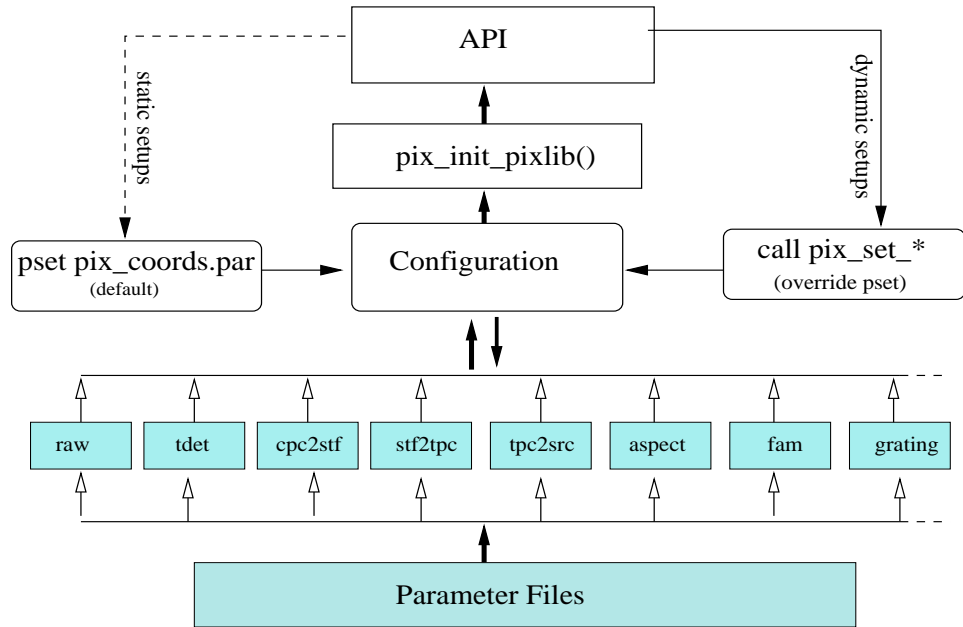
API

static setups

dynamic setups

pix_init_pixlib()

pset pix_coords.par
(default)

Configuration

call pix_set_*
(override pset)

raw

tdet

cpc2stf

stf2tpc

tpc2src

aspect

fam

grating

Parameter Files